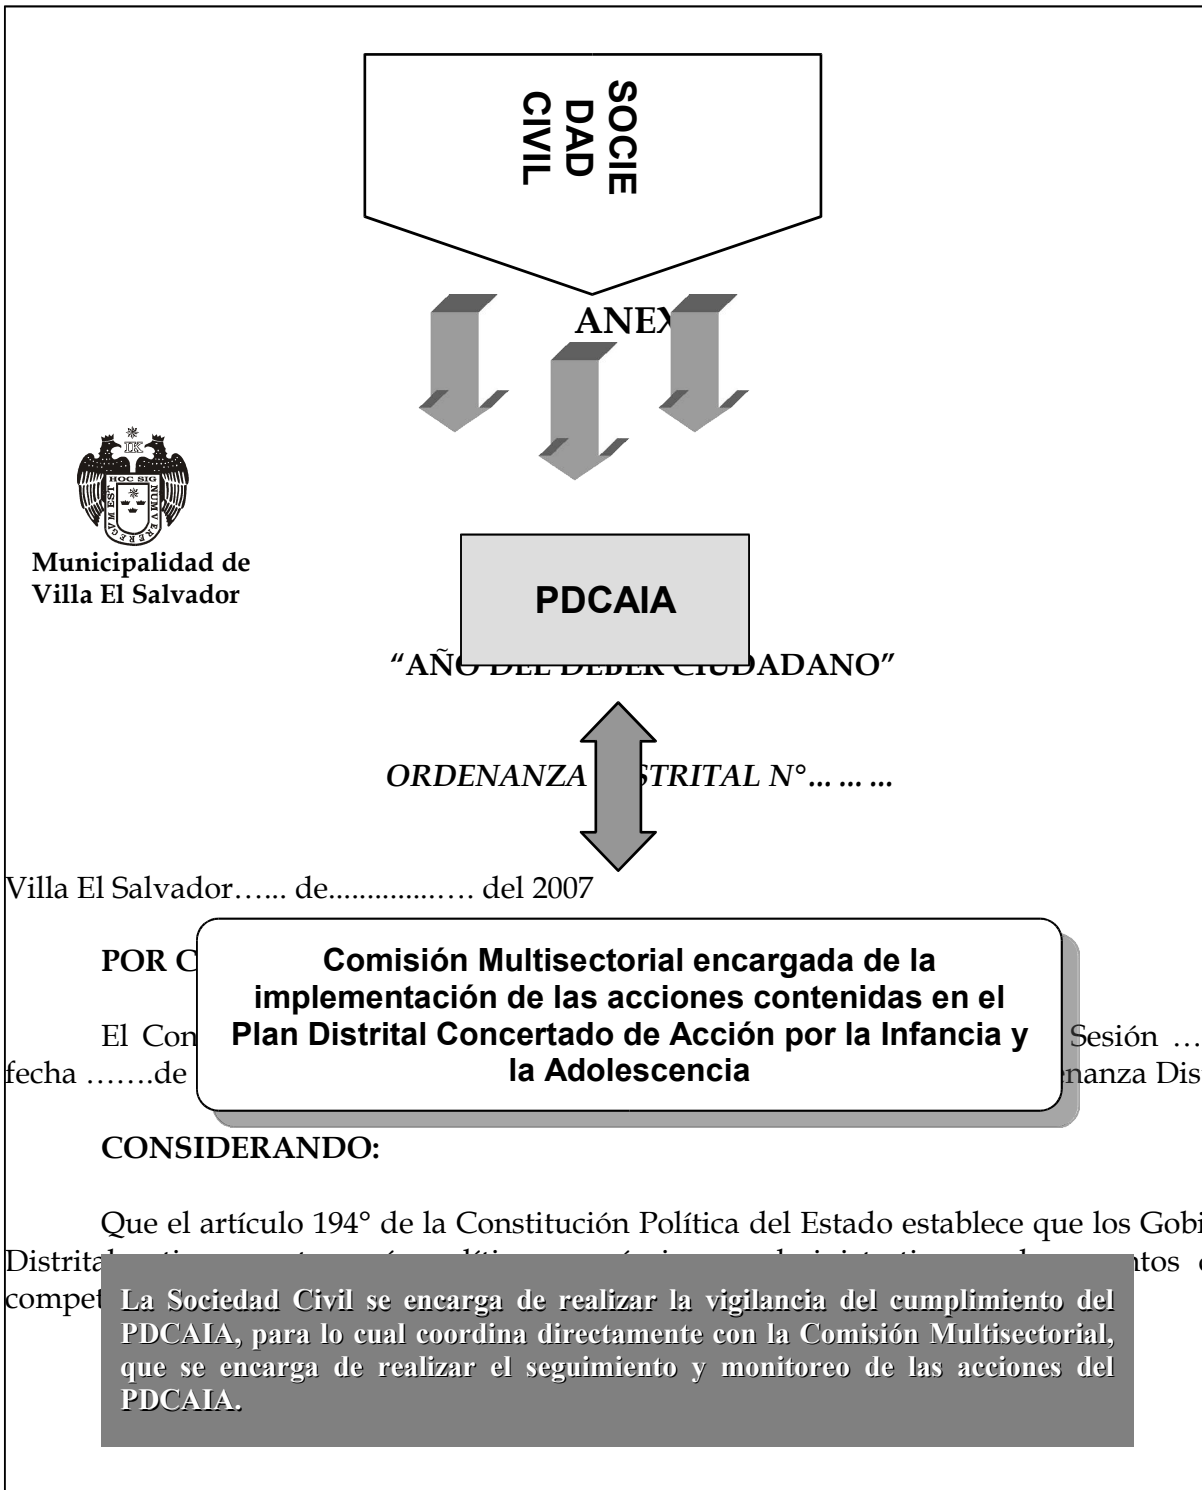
SOCIE
DAD
CIVIL

ANEX

Municipalidad de Villa El Salvador

PDCAIA

"AÑO DEL DEBER CIUDADANO"

ORDENANZA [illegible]STRITAL N°… … …

Villa El Salvador…... de.............… del 2007

POR C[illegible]

Comisión Multisectorial encargada de la implementación de las acciones contenidas en el Plan Distrital Concertado de Acción por la Infancia y la Adolescencia

El Con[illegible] Sesión … fecha …….de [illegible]nanza Dis

CONSIDERANDO:

Que el artículo 194° de la Constitución Política del Estado establece que los Gobi Distrita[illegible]ntos c compet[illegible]

La Sociedad Civil se encarga de realizar la vigilancia del cumplimiento del PDCAIA, para lo cual coordina directamente con la Comisión Multisectorial, que se encarga de realizar el seguimiento y monitoreo de las acciones del PDCAIA.